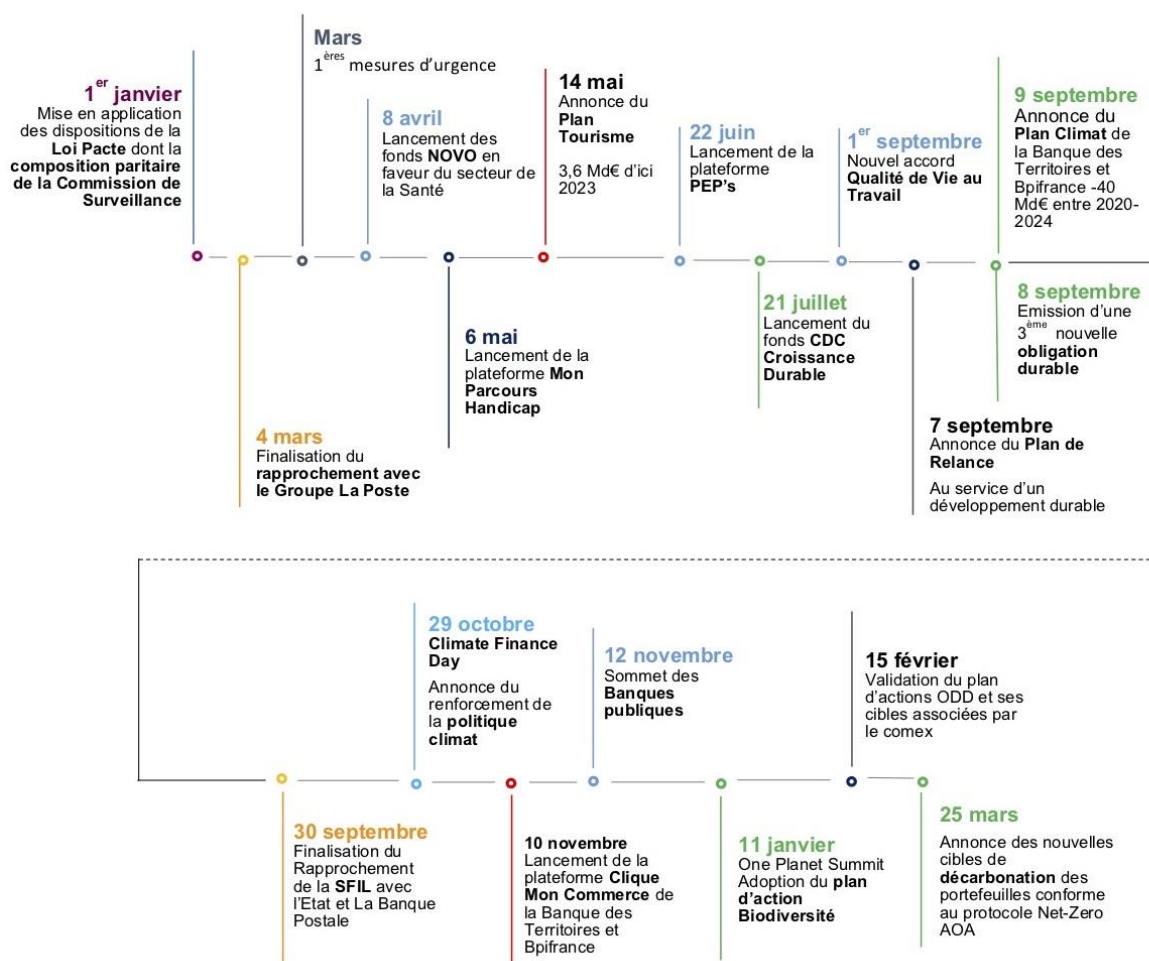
Mars
1$^{ères}$ mesures d'urgence

1$^{er}$ janvier
Mise en application des dispositions de la Loi Pacte dont la composition paritaire de la Commission de Surveillance

8 avril
Lancement des fonds NOVO en faveur du secteur de la Santé

14 mai
Annonce du Plan Tourisme

3,6 Md€ d'ici 2023

22 juin
Lancement de la plateforme PEP's

1$^{er}$ septembre
Nouvel accord Qualité de Vie au Travail

9 septembre
Annonce du Plan Climat de la Banque des Territoires et Bpifrance -40 Md€ entre 2020-2024

6 mai
Lancement de la plateforme Mon Parcours Handicap

21 juillet
Lancement du fonds CDC Croissance Durable

8 septembre
Emission d'une 3$^{ème}$ nouvelle obligation durable

4 mars
Finalisation du rapprochement avec le Groupe La Poste

7 septembre
Annonce du Plan de Relance

Au service d'un développement durable

29 octobre
Climate Finance Day

Annonce du renforcement de la politique climat

12 novembre
Sommet des Banques publiques

15 février
Validation du plan d'actions ODD et ses cibles associées par le comex

30 septembre
Finalisation du Rapprochement de la SFIL avec l'Etat et La Banque Postale

10 novembre
Lancement de la plateforme Clique Mon Commerce de la Banque des Territoires et Bpifrance

11 janvier
One Planet Summit Adoption du plan d'action Biodiversité

25 mars
Annonce des nouvelles cibles de décarbonation des portefeuilles conforme au protocole Net-Zero AOA